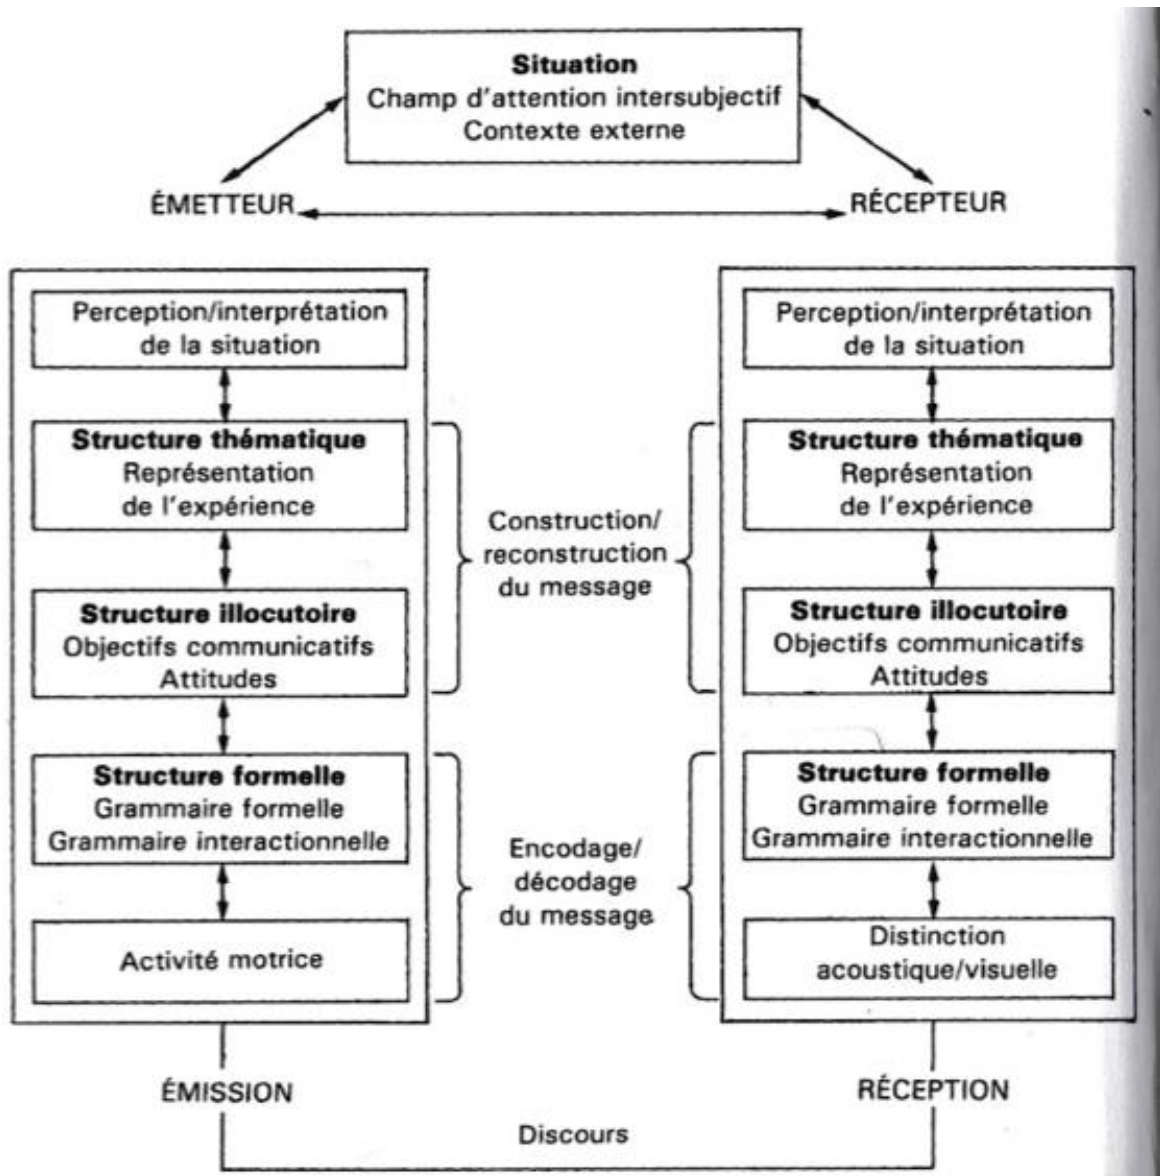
Situation
Champ d'attention intersubjectif
Contexte externe

ÉMETTEUR

RÉCEPTEUR

Perception/interprétation de la situation

Structure thématique
Représentation de l'expérience

Structure illocutoire
Objectifs communicatifs
Attitudes

Structure formelle
Grammaire formelle
Grammaire interactionnelle

Activité motrice

Construction/reconstruction du message

Encodage/décodage du message

Perception/interprétation de la situation

Structure thématique
Représentation de l'expérience

Structure illocutoire
Objectifs communicatifs
Attitudes

Structure formelle
Grammaire formelle
Grammaire interactionnelle

Distinction acoustique/visuelle

ÉMISSION

RÉCEPTION

Discours